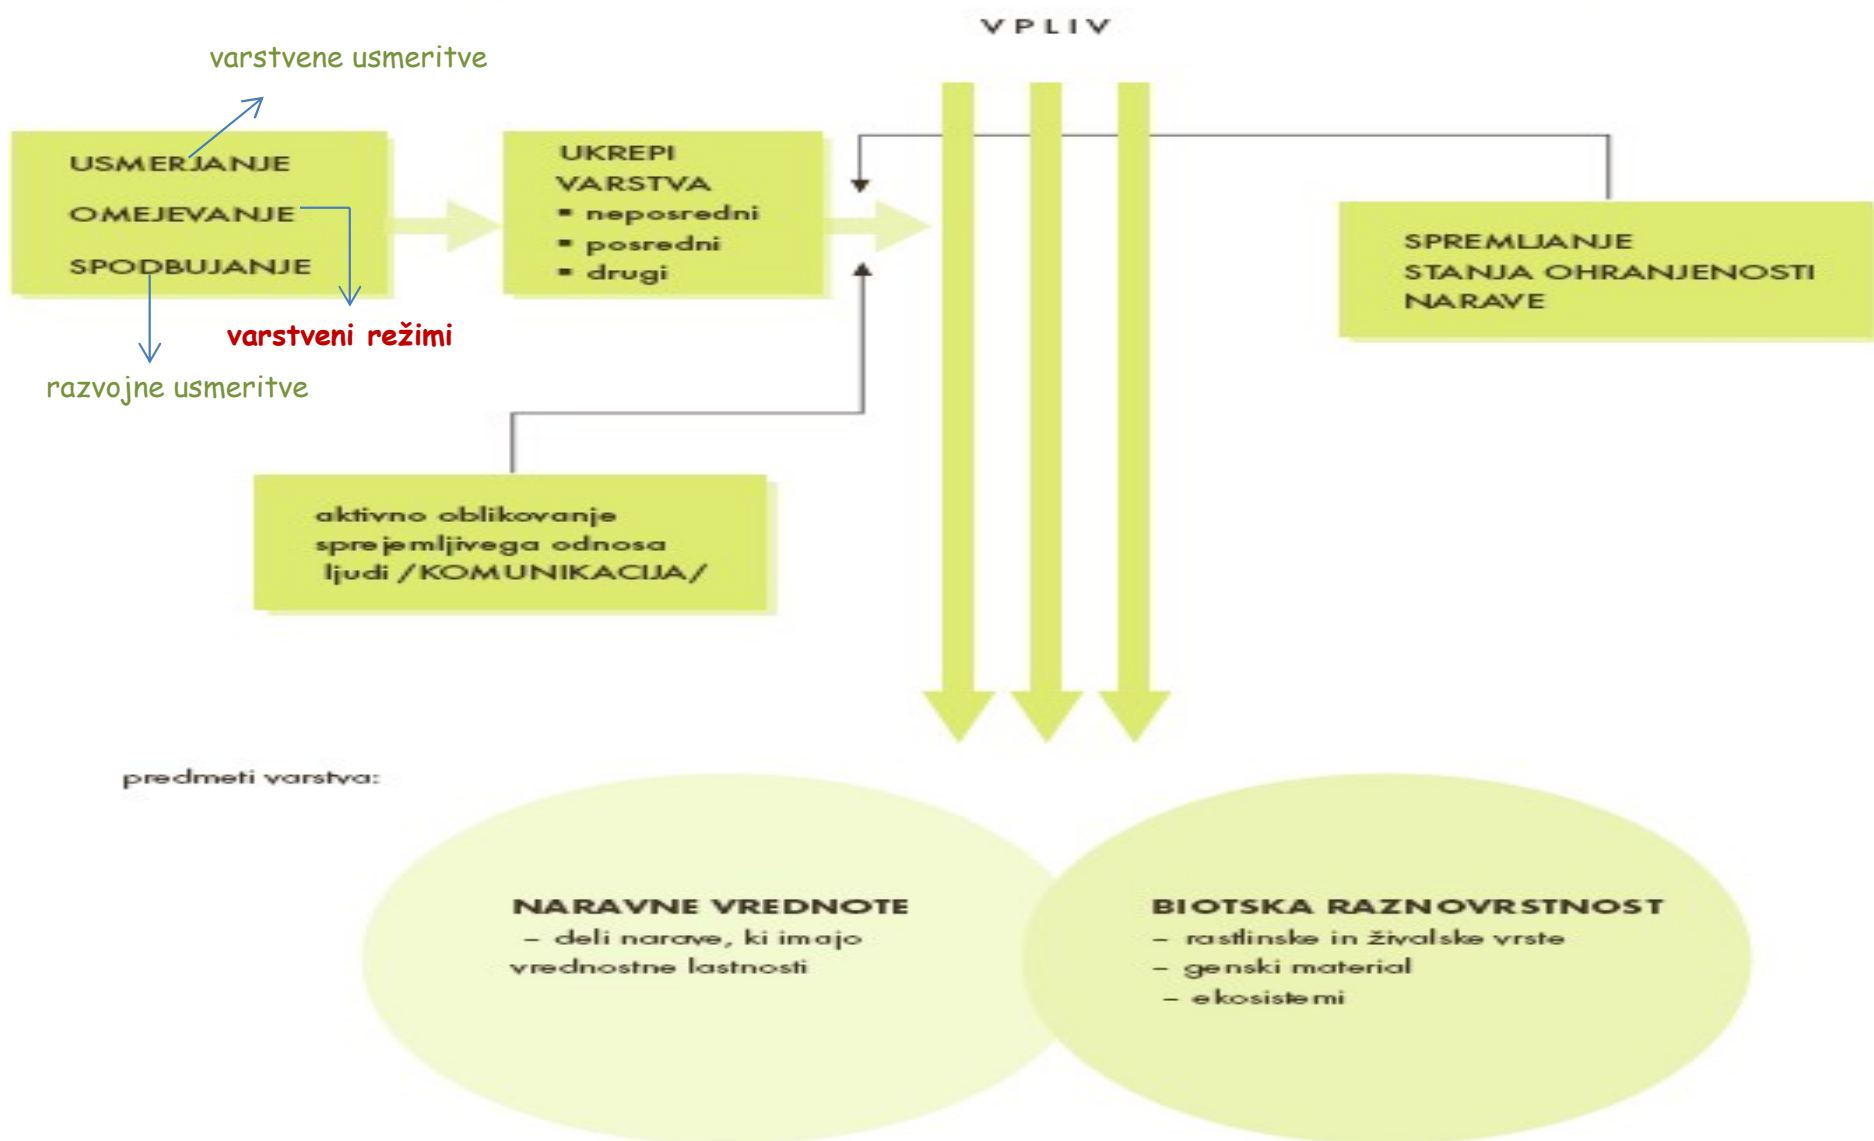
VPLIV

varstvene usmeritve

USMERJANJE
OMEJEVANJE
SPODBUJANJE

varstveni režimi

razvojne usmeritve

UKREPI VARSTVA
▪ neposredni
▪ posredni
▪ drugi

SPREMLJANJE STANJA OHRANJENOSTI NARAVE

aktivno oblikovanje sprejemljivega odnosa ljudi /KOMUNIKACIJA/

predmeti varstva:

NARAVNE VREDNOTE
– deli narave, ki imajo vrednostne lastnosti

BIOTSKA RAZNOVRSTNOST
– rastlinske in živalske vrste
– genski material
– ekosistemi